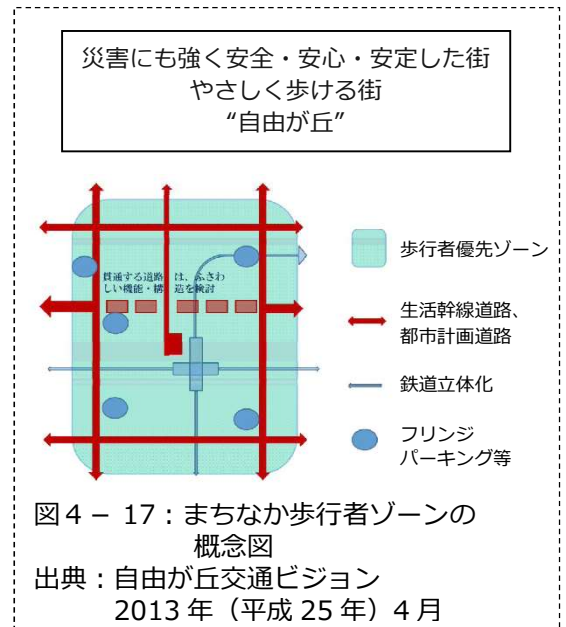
災害にも強く安全・安心・安定した街
やさしく歩ける街
"自由が丘"

貫通する道路は、ふさわしい機能・構造を検討

歩行者優先ゾーン

生活幹線道路、都市計画道路

鉄道立体化

フリンジパーキング等

図4 − 17：まちなか歩行者ゾーンの概念図
出典：自由が丘交通ビジョン 2013 年（平成 25 年）4 月